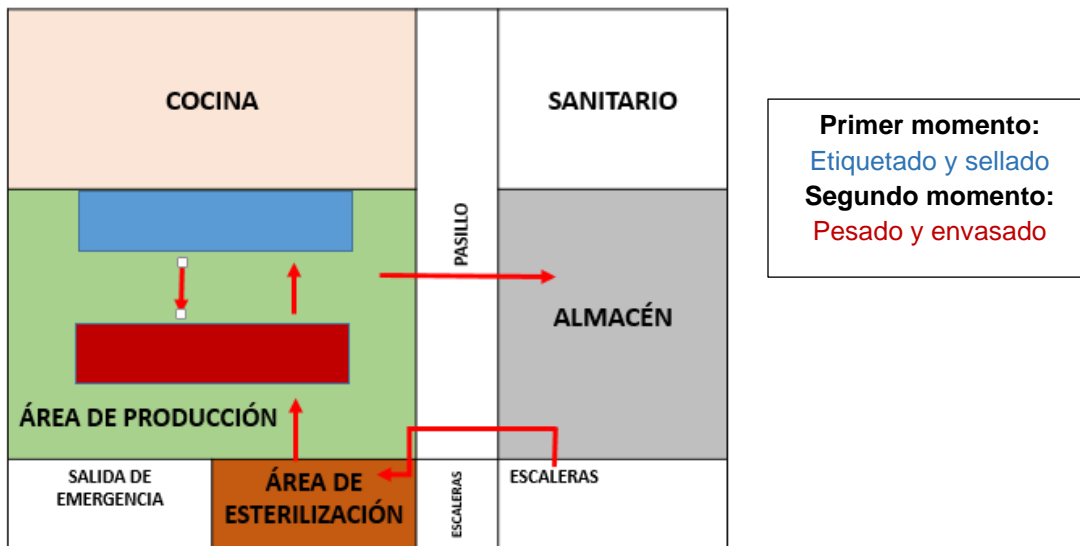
COCINA

SANITARIO

PASILLO

ALMACÉN

ÁREA DE PRODUCCIÓN

SALIDA DE EMERGENCIA

ÁREA DE ESTERILIZACIÓN

ESCALERAS

ESCALERAS

**Primer momento:**
Etiquetado y sellado
**Segundo momento:**
Pesado y envasado